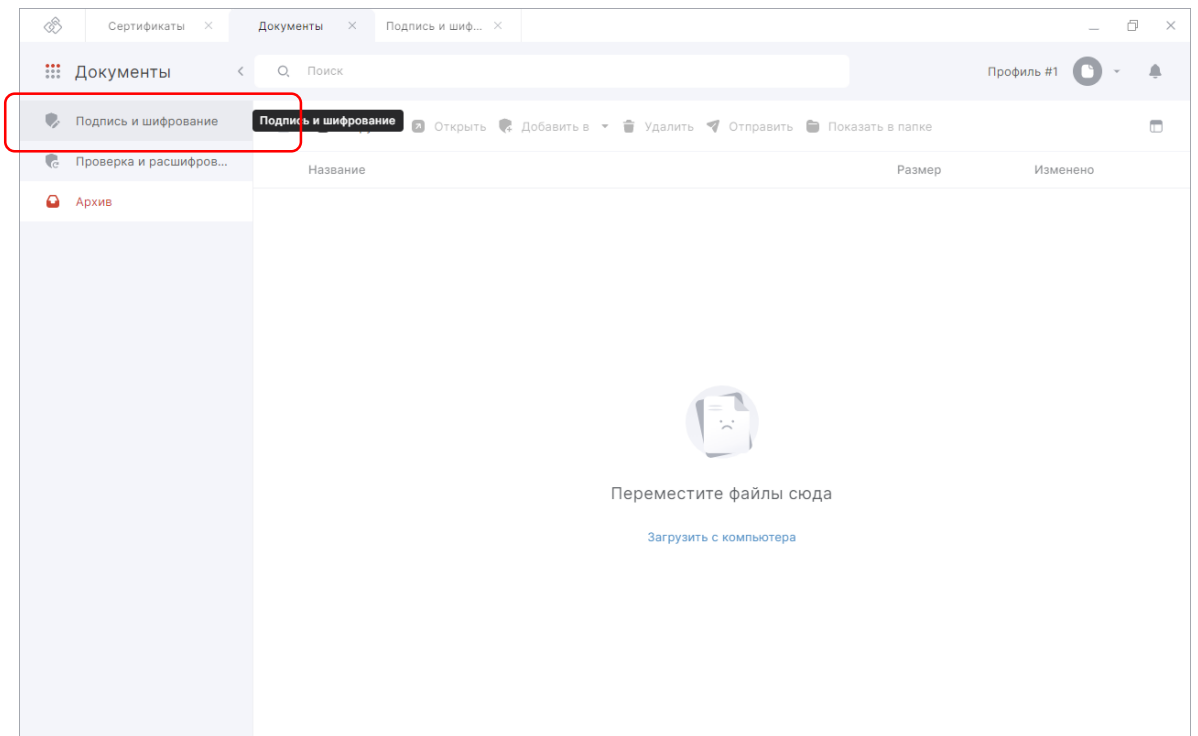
Сертификаты ×
Документы ×
Подпись и шиф... ×

Документы
Поиск
Профиль #1

Подпись и шифрование
Проверка и расшифров...
Архив

Подпись и шифрование
Открыть
Добавить в
Удалить
Отправить
Показать в папке

| Название | Размер | Изменено |
|---|---|---|

Переместите файлы сюда

Загрузить с компьютера